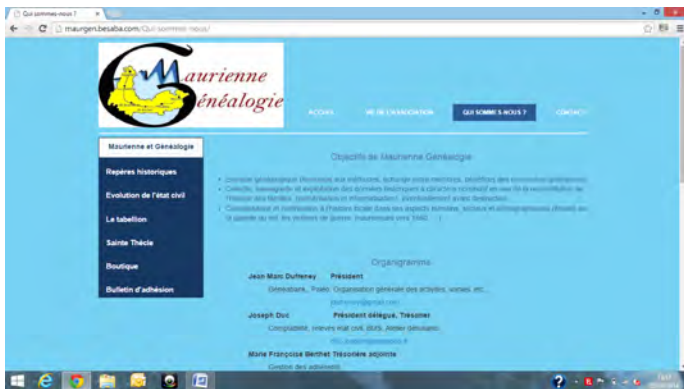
Qui sommes-nous ?

maurgen.besaba.com/Qui-sommes-nous/

Maurienne Généalogie

ACCUEIL

VIE DE L'ASSOCIATION

QUI SOMMES-NOUS ?

CONTACT

Maurienne et Généalogie

Repères historiques

Evolution de l'état civil

La tabellion

Sainte Thècle

Boutique

Bulletin d'adhésion

Objectifs de Maurienne Généalogie

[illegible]

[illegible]

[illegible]

Organigramme

Jean Marc Dufreney Président

Généabank, Publis, Organisation générale des activités, sorties, etc...

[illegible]

Joseph Duc Président délégué, Trésorier

Comptabilité, relevés etat civil, BMS, Atelier débutants

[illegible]

Marie Françoise Berthet Trésorière adjointe

Gestion des adhérents